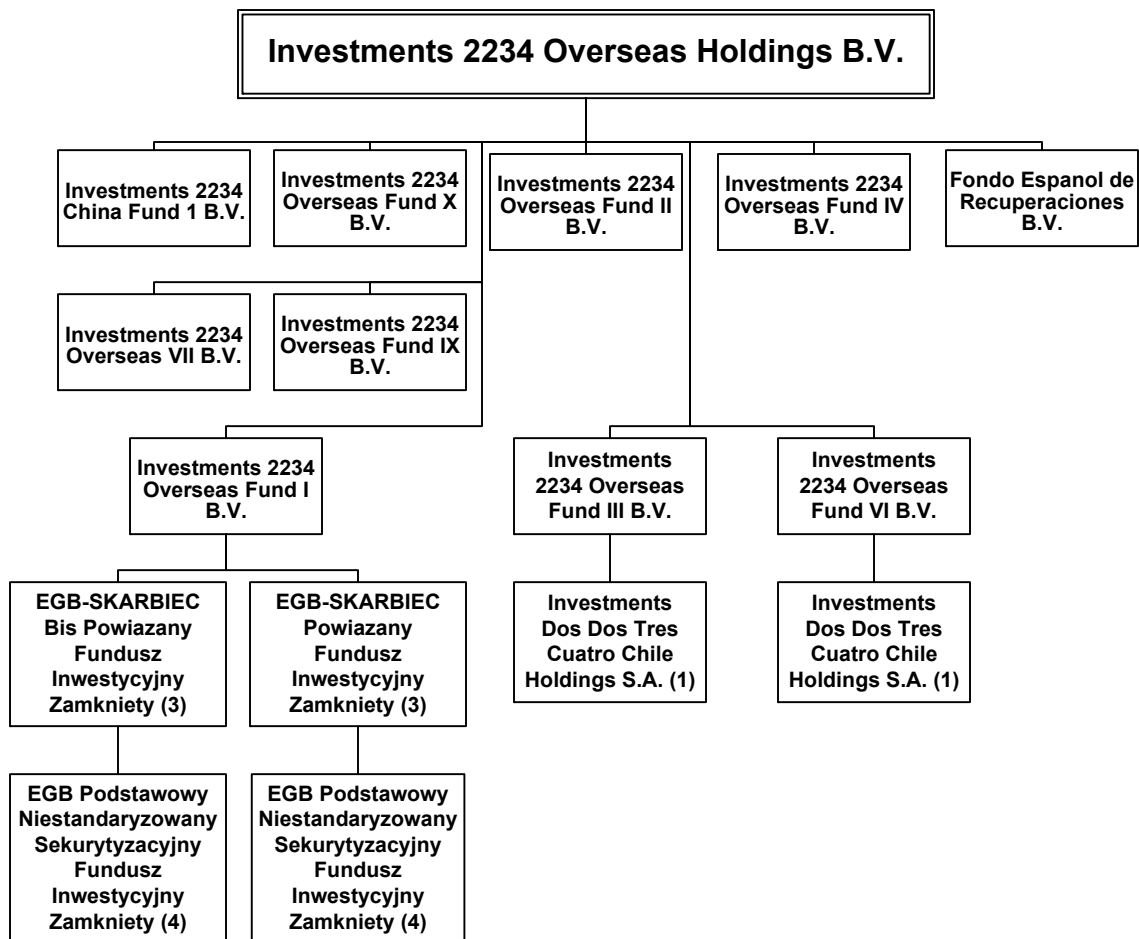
Investments 2234 Overseas Holdings B.V.

Investments 2234 China Fund 1 B.V.

Investments 2234 Overseas Fund X B.V.

Investments 2234 Overseas Fund II B.V.

Investments 2234 Overseas Fund IV B.V.

Fondo Espanol de Recuperaciones B.V.

Investments 2234 Overseas VII B.V.

Investments 2234 Overseas Fund IX B.V.

Investments 2234 Overseas Fund I B.V.

Investments 2234 Overseas Fund III B.V.

Investments 2234 Overseas Fund VI B.V.

EGB-SKARBIEC Bis Powiazany Fundusz Inwestycyjny Zamkniety (3)

EGB-SKARBIEC Powiazany Fundusz Inwestycyjny Zamkniety (3)

Investments Dos Dos Tres Cuatro Chile Holdings S.A. (1)

Investments Dos Dos Tres Cuatro Chile Holdings S.A. (1)

EGB Podstawowy Niestandaryzowany Sekurytyzacyjny Fundusz Inwestycyjny Zamkniety (4)

EGB Podstawowy Niestandaryzowany Sekurytyzacyjny Fundusz Inwestycyjny Zamkniety (4)